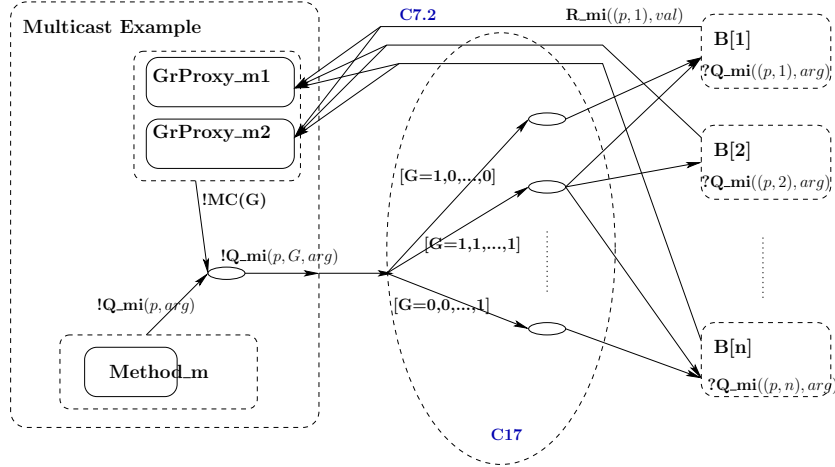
Multicast Example

C7.2

R_mi$((p,1), val)$

B[1]

?Q_mi$((p,1), arg)$

GrProxy_m1

GrProxy_m2

B[2]

?Q_mi$((p,2), arg)$

[G=1,0,...,0]

!MC(G)

[G=1,1,...,1]

!Q_mi$(p, G, arg)$

!Q_mi$(p, arg)$

[G=0,0,...,1]

B[n]

Method_m

?Q_mi$((p,n), arg)$

C17